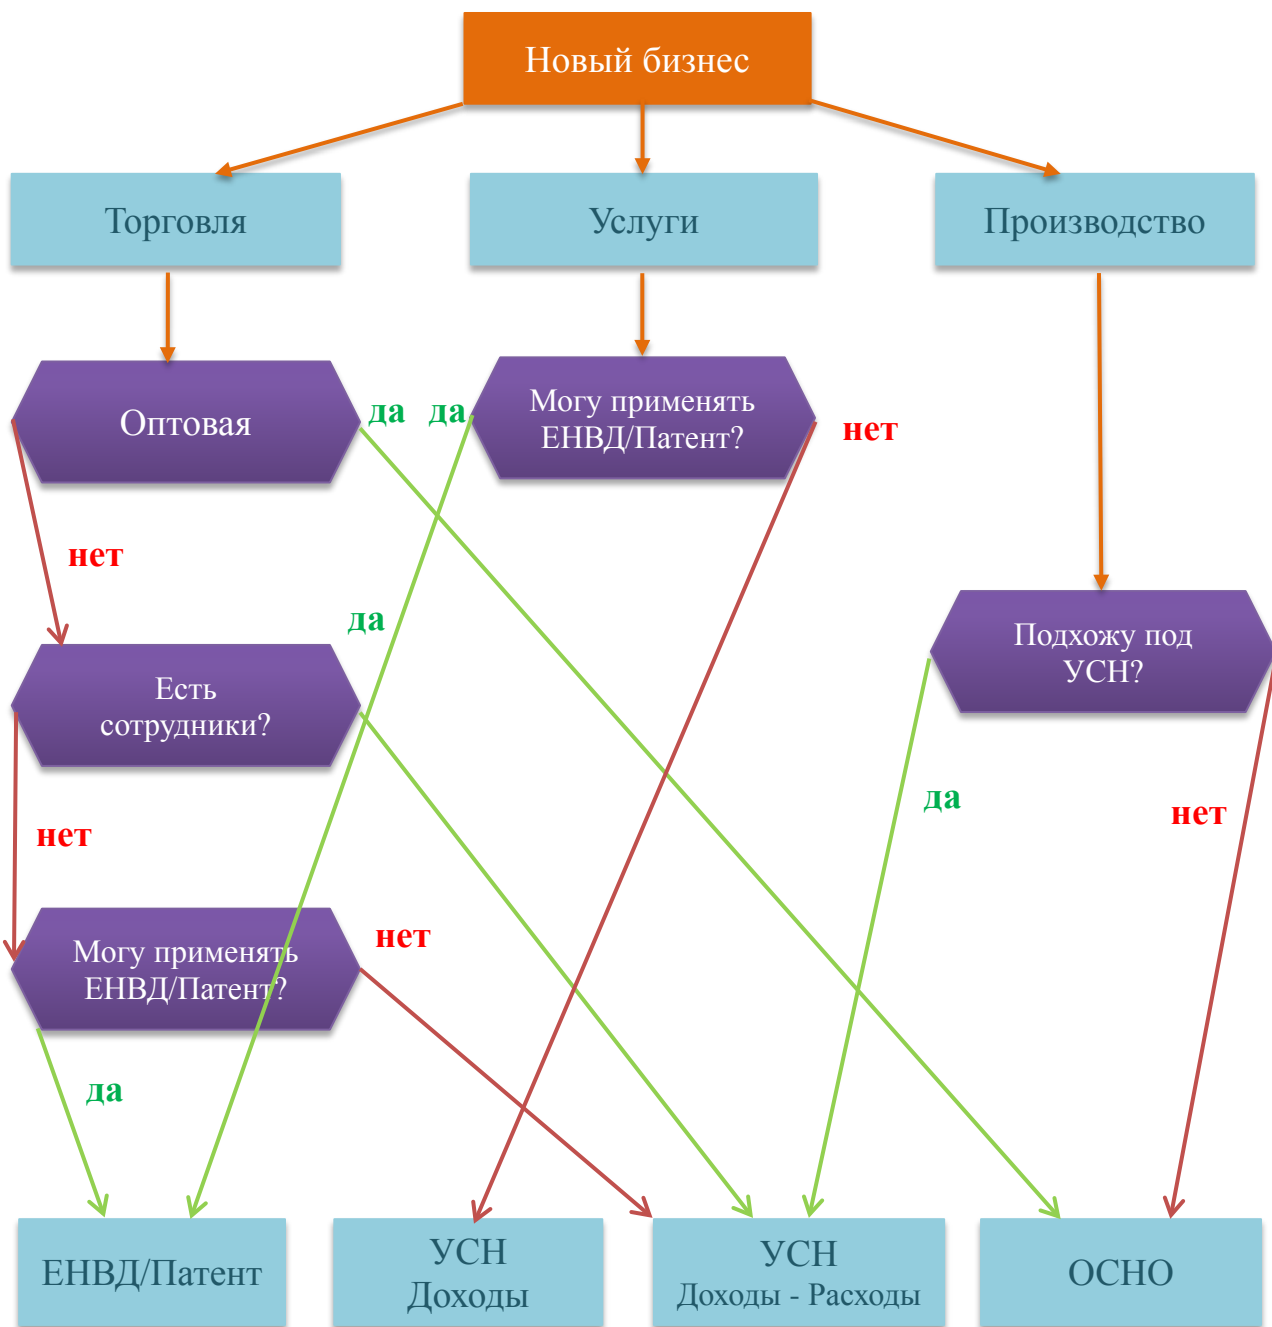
Новый бизнес

Торговля

Услуги

Производство

Оптовая

да

да

Могу применять ЕНВД/Патент?

нет

нет

да

Подхожу под УСН?

Есть сотрудники?

да

нет

нет

Могу применять ЕНВД/Патент?

нет

да

ЕНВД/Патент

УСН Доходы

УСН Доходы - Расходы

ОСНО